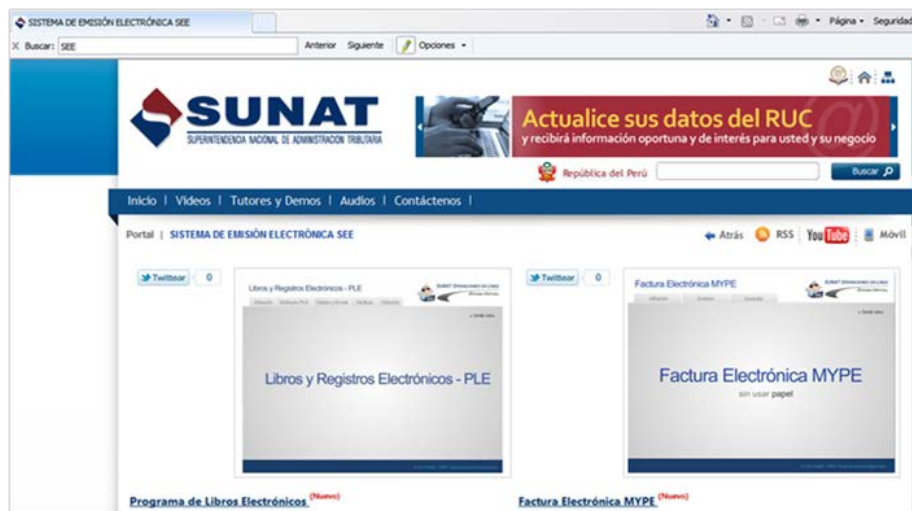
SISTEMA DE EMISIÓN ELECTRÓNICA SEE

Página • Seguridad

X Buscar: SEE Anterior Siguiente Opciones •

SUNAT
SUPERINTENDENCIA NACIONAL DE ADMINISTRACIÓN TRIBUTARIA

Actualice sus datos del RUC
y recibirá información oportuna y de interés para usted y su negocio

República del Perú Buscar

Inicio | Videos | Tutores y Demos | Audios | Contáctenos |

Portal | SISTEMA DE EMISIÓN ELECTRÓNICA SEE

Atrás RSS YouTube Móvil

Twittear 0

Libros y Registros Electrónicos - PLE

Libros y Registros Electrónicos - PLE

Twittear 0

Factura Electrónica MYPE

Factura Electrónica MYPE
sin usar papel

Programa de Libros Electrónicos (Nuevo)

Factura Electrónica MYPE (Nuevo)